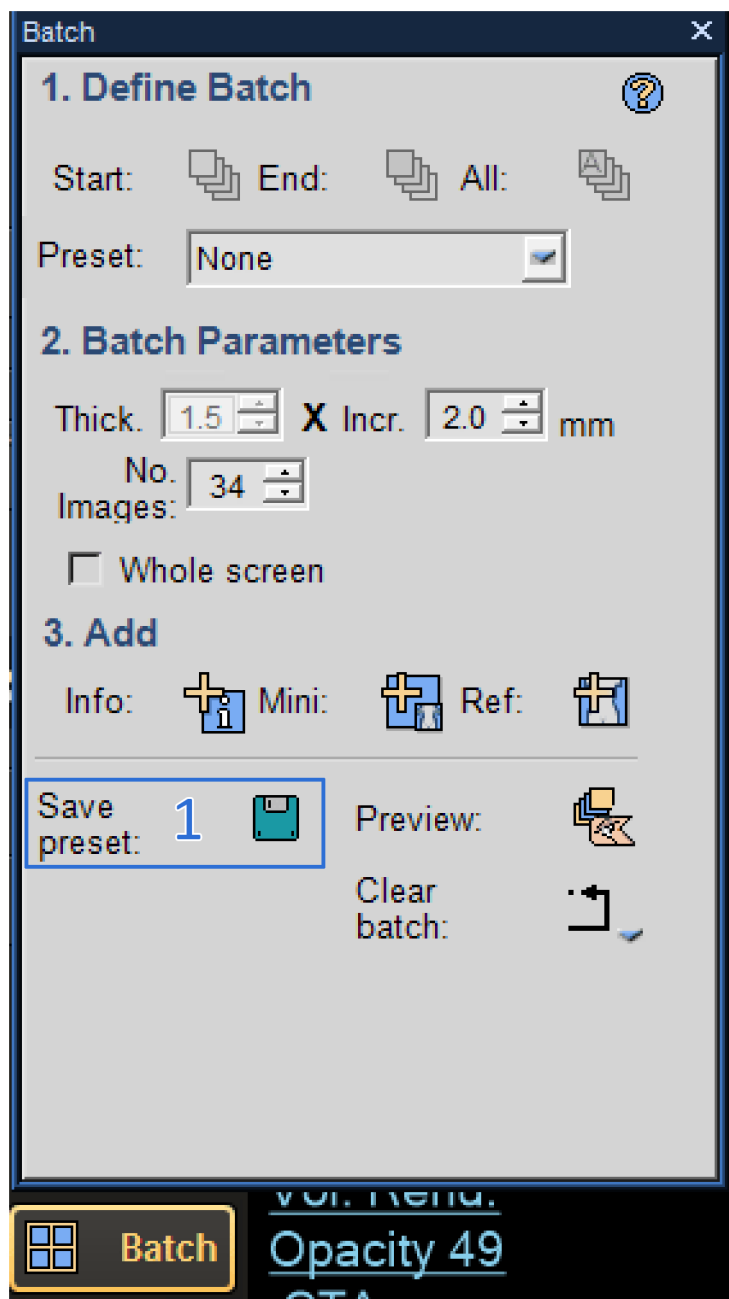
Batch

1. Define Batch

Start: End: All:

Preset: None

2. Batch Parameters

Thick. 1.5 X Incr. 2.0 mm

No. Images: 34

Whole screen

3. Add

Info: Mini: Ref:

Save preset: 1

Preview:

Clear batch:

Batch

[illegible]

Opacity 49

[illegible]